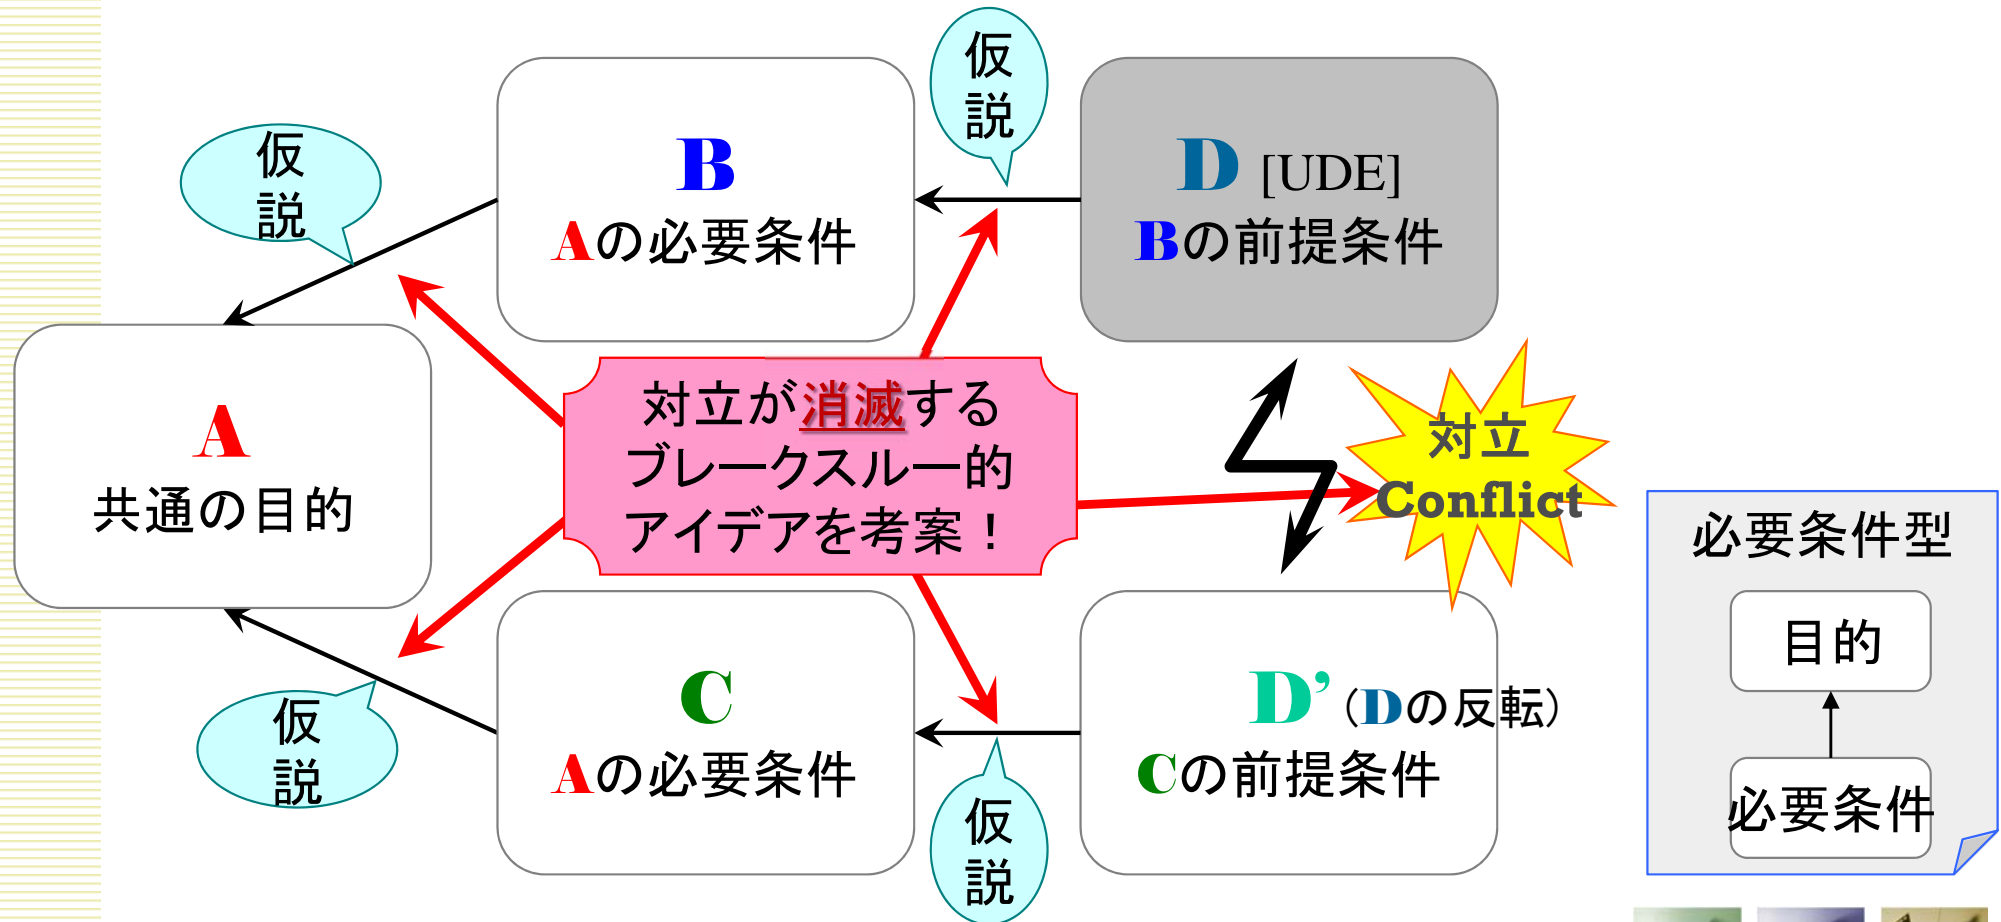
仮説

B
Aの必要条件

仮説

D [UDE]
Bの前提条件

A
共通の目的

対立が消滅する
ブレークスルー的
アイデアを考案！

対立
Conflict

仮説

C
Aの必要条件

仮説

D’（Dの反転）
Cの前提条件

必要条件型

目的

必要条件